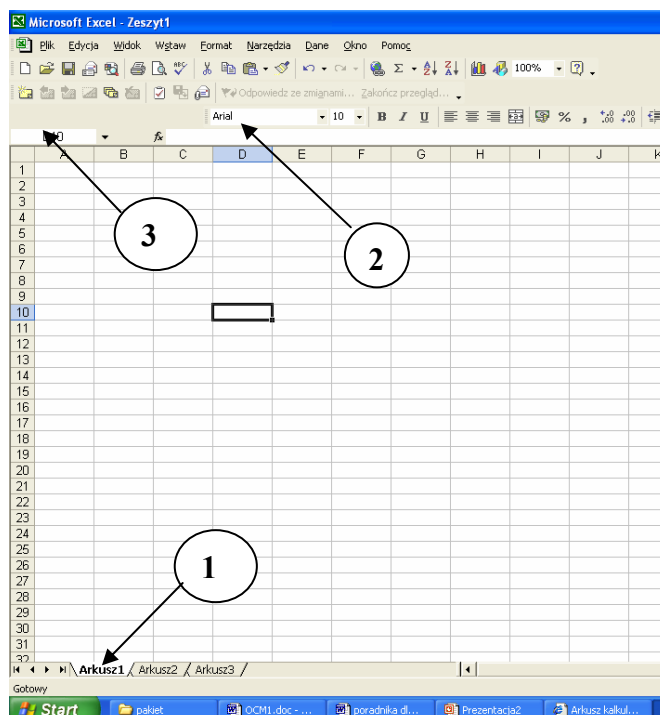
Microsoft Excel - Zeszyt1

Plik Edycja Widok Wstaw Format Narzędzia Dane Okno Pomoc

100%

Odpowiedz ze zmianami... Zakończ przegląd...

Arial 10 B I U % ,

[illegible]0 $f_x$

| | A | B | C | D | E | F | G | H | I | J | K |
|---|---|---|---|---|---|---|---|---|---|---|---|
| 1 | | | | | | | | | | | |
| 2 | | | | | | | | | | | |
| 3 | | | | | | | | | | | |
| 4 | | | | | | | | | | | |
| 5 | | | | | | | | | | | |
| 6 | | | | | | | | | | | |
| 7 | | | | | | | | | | | |
| 8 | | | | | | | | | | | |
| 9 | | | | | | | | | | | |
| 10 | | | | | | | | | | | |
| 11 | | | | | | | | | | | |
| 12 | | | | | | | | | | | |
| 13 | | | | | | | | | | | |
| 14 | | | | | | | | | | | |
| 15 | | | | | | | | | | | |
| 16 | | | | | | | | | | | |
| 17 | | | | | | | | | | | |
| 18 | | | | | | | | | | | |
| 19 | | | | | | | | | | | |
| 20 | | | | | | | | | | | |
| 21 | | | | | | | | | | | |
| 22 | | | | | | | | | | | |
| 23 | | | | | | | | | | | |
| 24 | | | | | | | | | | | |
| 25 | | | | | | | | | | | |
| 26 | | | | | | | | | | | |
| 27 | | | | | | | | | | | |
| 28 | | | | | | | | | | | |
| 29 | | | | | | | | | | | |
| 30 | | | | | | | | | | | |
| 31 | | | | | | | | | | | |
| 32 | | | | | | | | | | | |

3

2

1

Arkusz1 Arkusz2 Arkusz3

Gotowy

Start pakiet OCM1.doc - ... poradnika dl... Prezentacja2 Arkusz kalkul...